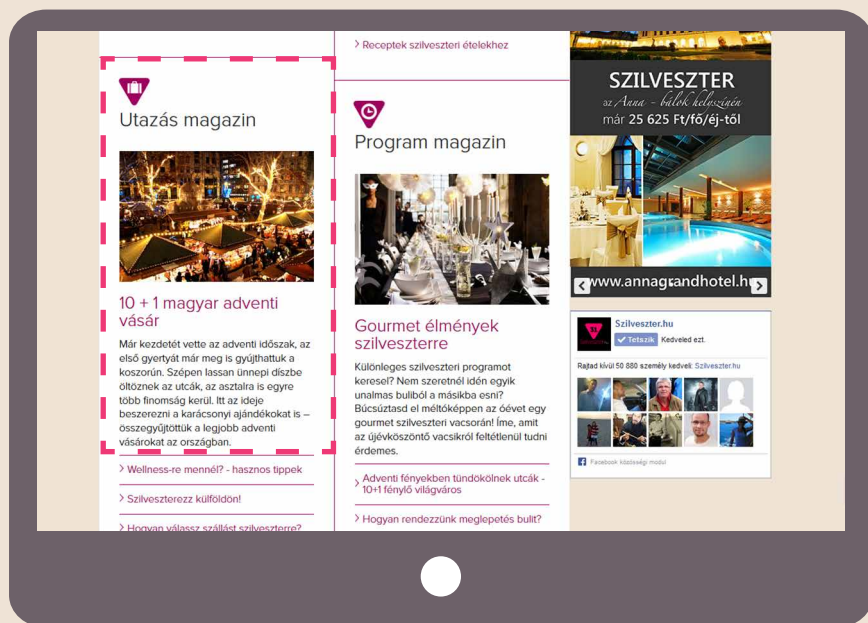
› Receptek szilveszteri ételekhez

Utazás magazin

10 + 1 magyar adventi vásár

Már kezdetét vette az adventi időszak, az első gyertyát már meg is gyújthattuk a koszorún. Szépen lassan ünnepi díszbe öltöznek az utcák, az asztalra is egyre több finomság kerül. Itt az ideje beszerezni a karácsonyi ajándékokat is – összegyűjtöttük a legjobb adventi vásárokat az országban.

› Wellness-re mennél? - hasznos tippek

› Szilveszterezz külföldön!

› Hogyan válassz szállást szilveszterre?

Program magazin

Gourmet élmények szilveszterre

Különleges szilveszteri programot keresel? Nem szeretnél idén egyik unalmas buliból a másikba esni? Búcsúztasd el méltóképpen az óévet egy gourmet szilveszteri vacsorán! Íme, amit az újévköszöntő vacsikról feltétlenül tudni érdemes.

› Adventi fényekben tündökölnek utcák - 10+1 fénylő világváros

› Hogyan rendezzünk meglepetés bulit?

SZILVESZTER
az Anna - bálok helyszínén
már 25 625 Ft/fő/éj-től

www.annagrandhotel.hu

Szilveszter.hu
Tetszik Kedveled ezt.
Rajtad kívül 50 880 személy kedveli: Szilveszter.hu
Facebook közösségi modul